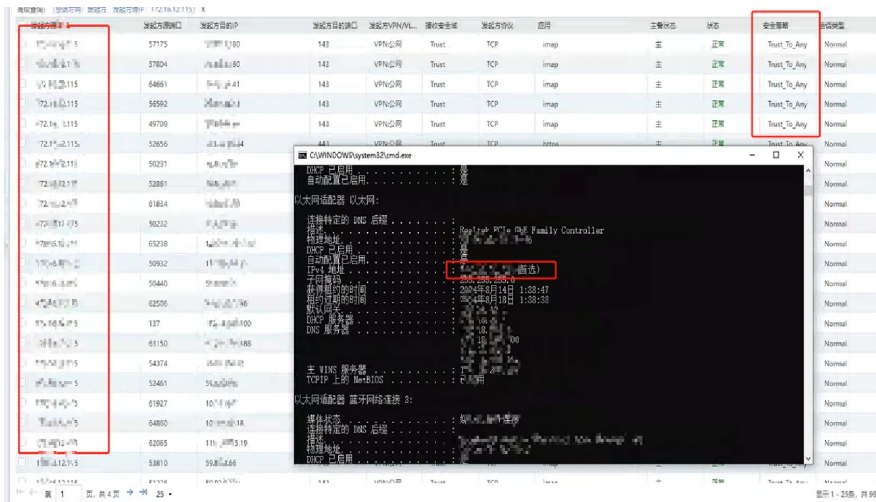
高级查询: (发起方IP: 172.16.12.115) X

| 发起方源IP | 发起方源端口 | 发起方目的IP | 发起方目的端口 | 发起方VPN/VL... | 接收安全域 | 发起方协议 | 应用 | 主备状态 | 状态 | 安全策略 | 会话类型 |
|---|---|---|---|---|---|---|---|---|---|---|---|
| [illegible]5 | 57175 | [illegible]180 | 143 | VPN公司 | Trust | TCP | imap | 主 | 正常 | Trust_To_Any | Normal |
| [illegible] | 57804 | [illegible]80 | 143 | VPN公司 | Trust | TCP | imap | 主 | 正常 | Trust_To_Any | Normal |
| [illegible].115 | 64661 | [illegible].41 | 143 | VPN公司 | Trust | TCP | imap | 主 | 正常 | Trust_To_Any | Normal |
| 172.1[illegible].115 | 56592 | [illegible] | 143 | VPN公司 | Trust | TCP | imap | 主 | 正常 | Trust_To_Any | Normal |
| 172.1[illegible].115 | 49709 | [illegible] | 143 | VPN公司 | Trust | TCP | imap | 主 | 正常 | Trust_To_Any | Normal |
| 172.1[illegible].115 | 52656 | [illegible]4 | 443 | | | | https | | | Trust_To_Any | Normal |
| 172.1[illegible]5 | 50231 | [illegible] | | | | | | | | | Normal |
| 172.1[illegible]2.115 | 52861 | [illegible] | | | | | | | | | Normal |
| 172.1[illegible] | 61884 | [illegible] | | | | | | | | | Normal |
| 172.1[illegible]15 | 50232 | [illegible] | | | | | | | | | Normal |
| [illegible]5 | 65238 | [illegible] | | | | | | | | | Normal |
| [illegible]5 | 50932 | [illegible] | | | | | | | | | Normal |
| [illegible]5 | 50440 | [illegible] | | | | | | | | | Normal |
| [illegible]5 | 62506 | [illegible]96 | | | | | | | | | Normal |
| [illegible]5 | 137 | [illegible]100 | | | | | | | | | Normal |
| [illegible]5 | 61150 | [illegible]188 | | | | | | | | | Normal |
| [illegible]5 | 54374 | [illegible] | | | | | | | | | Normal |
| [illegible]5 | 52461 | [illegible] | | | | | | | | | Normal |
| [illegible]5 | 61927 | 10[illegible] | | | | | | | | | Normal |
| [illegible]5 | 64860 | 10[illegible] | | | | | | | | | Normal |
| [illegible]5 | 62085 | 11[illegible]3.19 | | | | | | | | | Normal |
| 1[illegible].12.115 | 53810 | 59.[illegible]66 | | | | | | | | | Normal |

C:\WINDOWS\system32\cmd.exe

DHCP 已启用 . . . . . . . . . . . : 是
自动配置已启用. . . . . . . . . . : 是

以太网适配器 以太网:

连接特定的 DNS 后缀 . . . . . . . :
描述. . . . . . . . . . . . . . . : Realtek PCIe GbE Family Controller
物理地址. . . . . . . . . . . . . : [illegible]
DHCP 已启用 . . . . . . . . . . . : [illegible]
自动配置已启用. . . . . . . . . . : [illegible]
IPv4 地址 . . . . . . . . . . . . : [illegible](首选)
子网掩码 . . . . . . . . . . . . : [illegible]
获得租约的时间 . . . . . . . . . : 2024年8月14日 1:38:47
租约过期的时间 . . . . . . . . . : 2024年8月18日 1:38:38
默认网关. . . . . . . . . . . . . : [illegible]
DHCP 服务器 . . . . . . . . . . . : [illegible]
DNS 服务器 . . . . . . . . . . . : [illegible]

主 WINS 服务器 . . . . . . . . . : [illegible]
TCPIP 上的 NetBIOS . . . . . . . : 已启用

以太网适配器 蓝牙网络连接 3:

媒体状态 . . . . . . . . . . . . : 媒体已断开连接
连接特定的 DNS 后缀 . . . . . . . :
描述. . . . . . . . . . . . . . . : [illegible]
物理地址. . . . . . . . . . . . . : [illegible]
DHCP 已启用 . . . . . . . . . . . : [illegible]

第 1 页, 共4页 25

显示1 - 25条, 共98